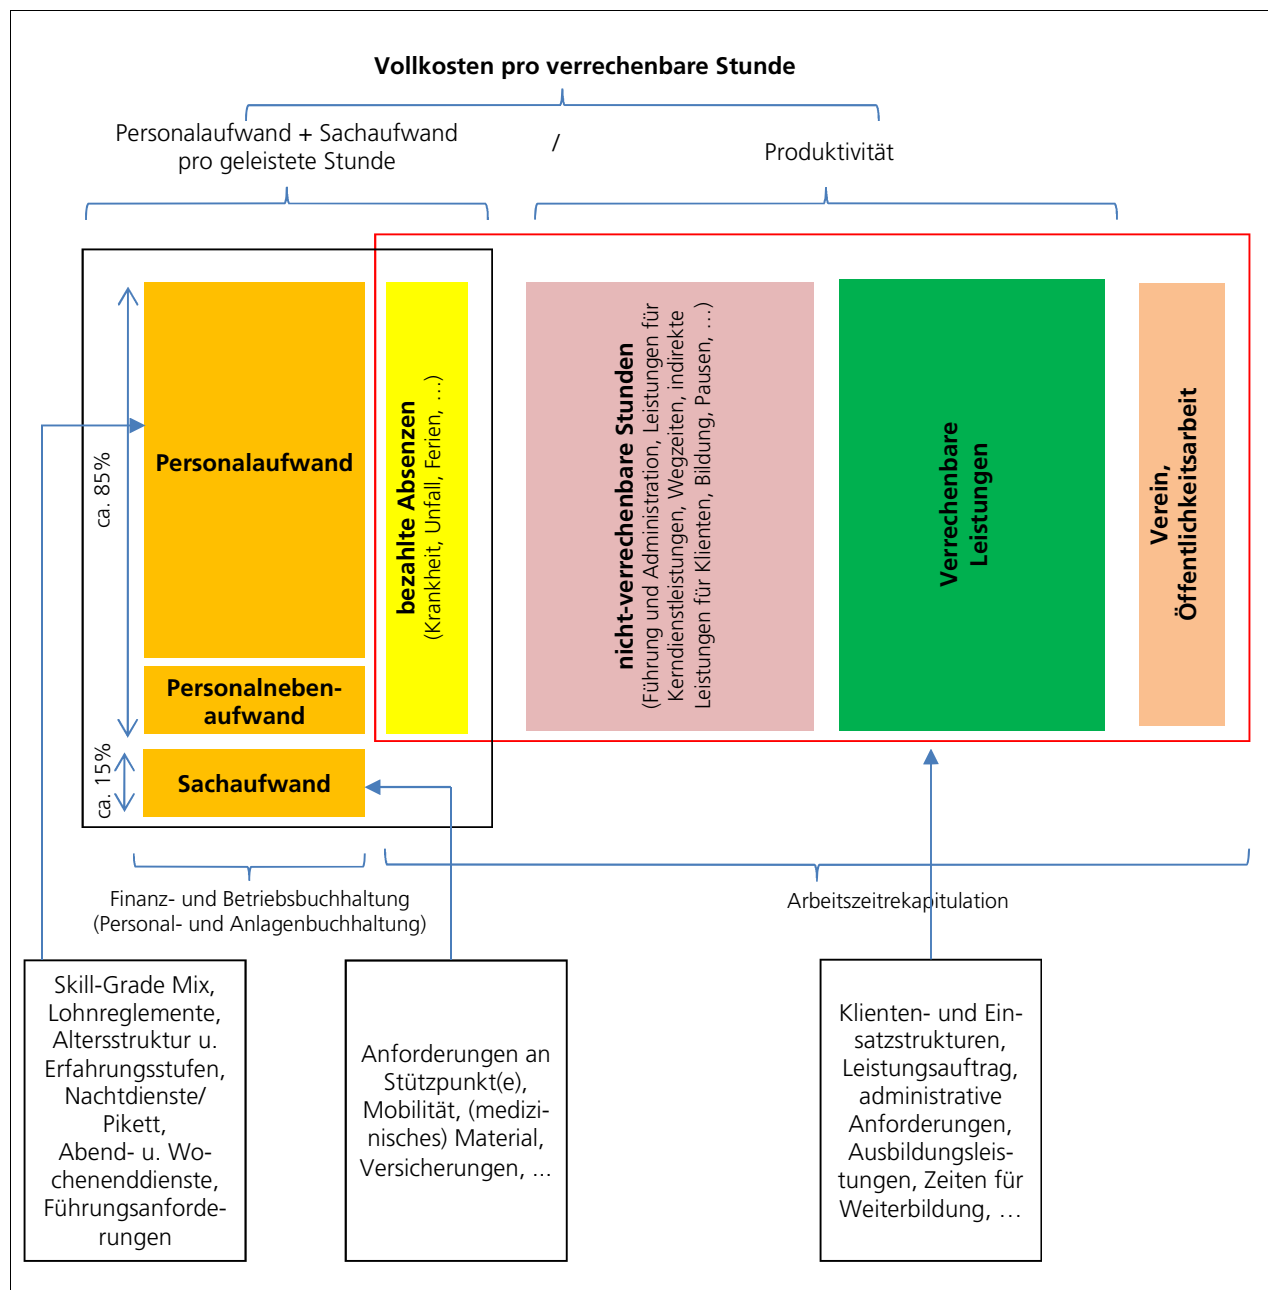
Vollkosten pro verrechenbare Stunde

Personalaufwand + Sachaufwand pro geleistete Stunde

/

Produktivität

ca. 85%

Personalaufwand

Personalneben-aufwand

ca. 15%

Sachaufwand

bezahlte Absenzen
(Krankheit, Unfall, Ferien, ...)

nicht-verrechenbare Stunden
(Führung und Administration, Leistungen für Kerndienstleistungen, Wegzeiten, indirekte Leistungen für Klienten, Bildung, Pausen, ...)

Verrechenbare Leistungen

Verein, Öffentlichkeitsarbeit

Finanz- und Betriebsbuchhaltung
(Personal- und Anlagenbuchhaltung)

Arbeitszeitrekapitulation

Skill-Grade Mix, Lohnreglemente, Altersstruktur u. Erfahrungsstufen, Nachtdienste/ Pikett, Abend- u. Wochenenddienste, Führungsanforderungen

Anforderungen an Stützpunkt(e), Mobilität, (medizinisches) Material, Versicherungen, ...

Klienten- und Einsatzstrukturen, Leistungsauftrag, administrative Anforderungen, Ausbildungsleistungen, Zeiten für Weiterbildung, ...